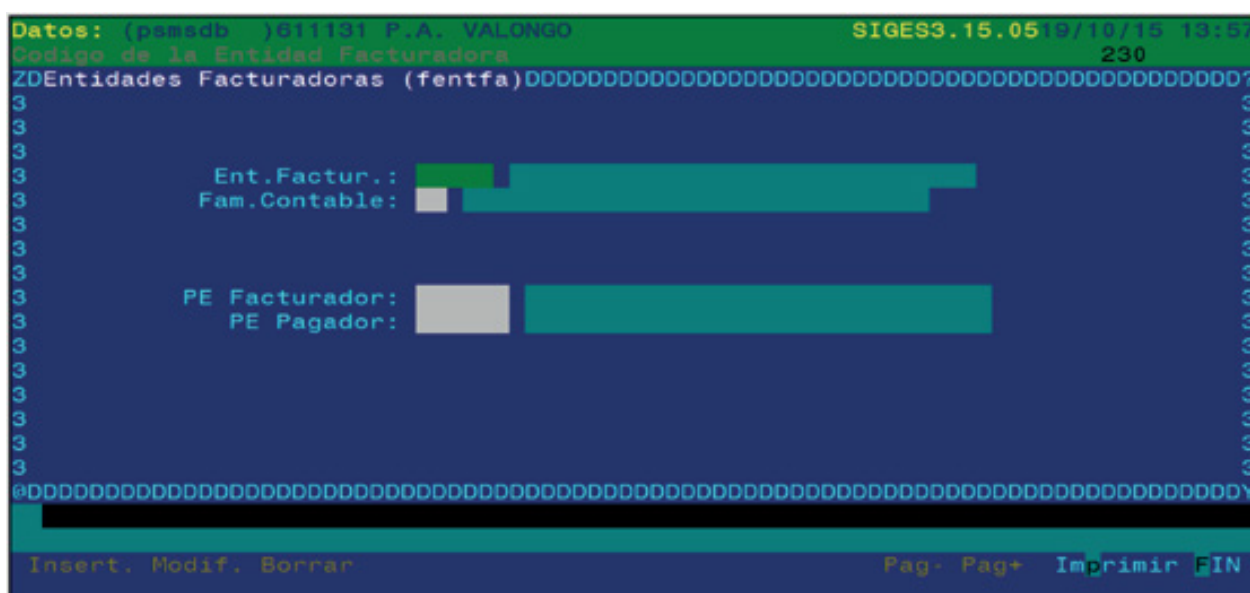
Datos: (psmsdb )611131 P.A. VALONGO SIGES3.15.0519/10/15 13:57
Codigo de la Entidad Facturadora 230
ZDEntidades Facturadoras (fentfa)DDDDDDDDDDDDDDDDDDDDDDDDDDDDDDDDDDDDDDDDDDDDDDD?
3
3
3
3 Ent.Factur.:
3 Fam.Contable:
3
3
3
3 PE Facturador:
3 PE Pagador:
3
3
3
3
3
3
@DDDDDDDDDDDDDDDDDDDDDDDDDDDDDDDDDDDDDDDDDDDDDDDDDDDDDDDDDDDDDDDDDDDDDDDDDDDDDDDDDY

Insert. Modif. Borrar Pag- Pag+ Imprimir FIN